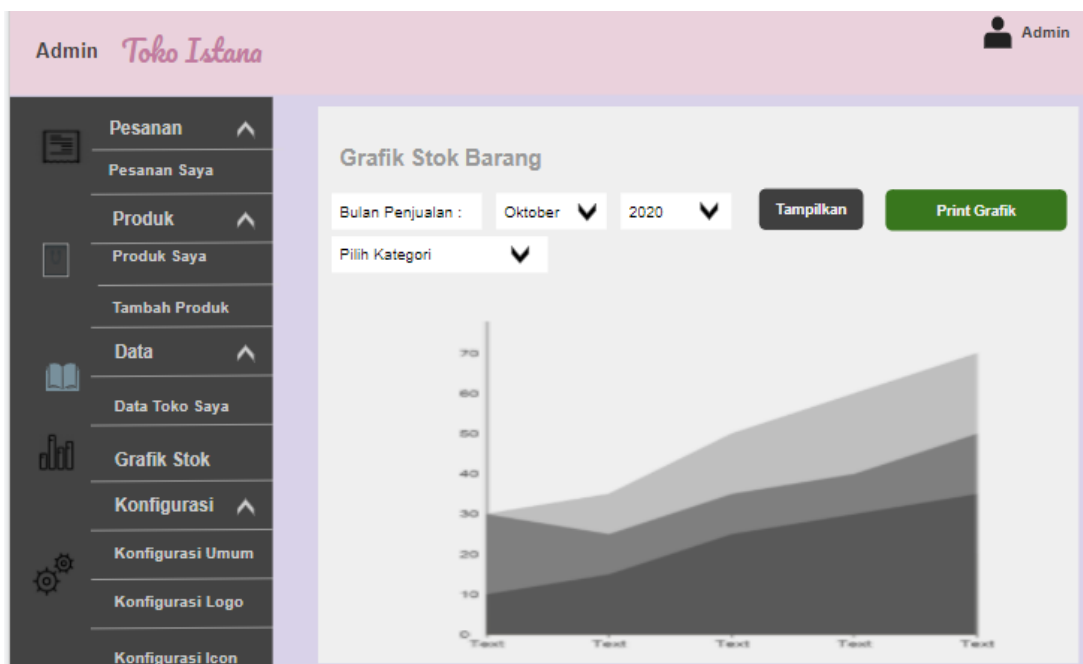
Admin Toko Istana

Admin

Pesanan
Pesanan Saya
Produk
Produk Saya
Tambah Produk
Data
Data Toko Saya
Grafik Stok
Konfigurasi
Konfigurasi Umum
Konfigurasi Logo
Konfigurasi Icon

Grafik Stok Barang

Bulan Penjualan :
Oktober
2020
Tampilkan
Print Grafik
Pilih Kategori

70
60
50
40
30
20
10
0
Text
Text
Text
Text
Text